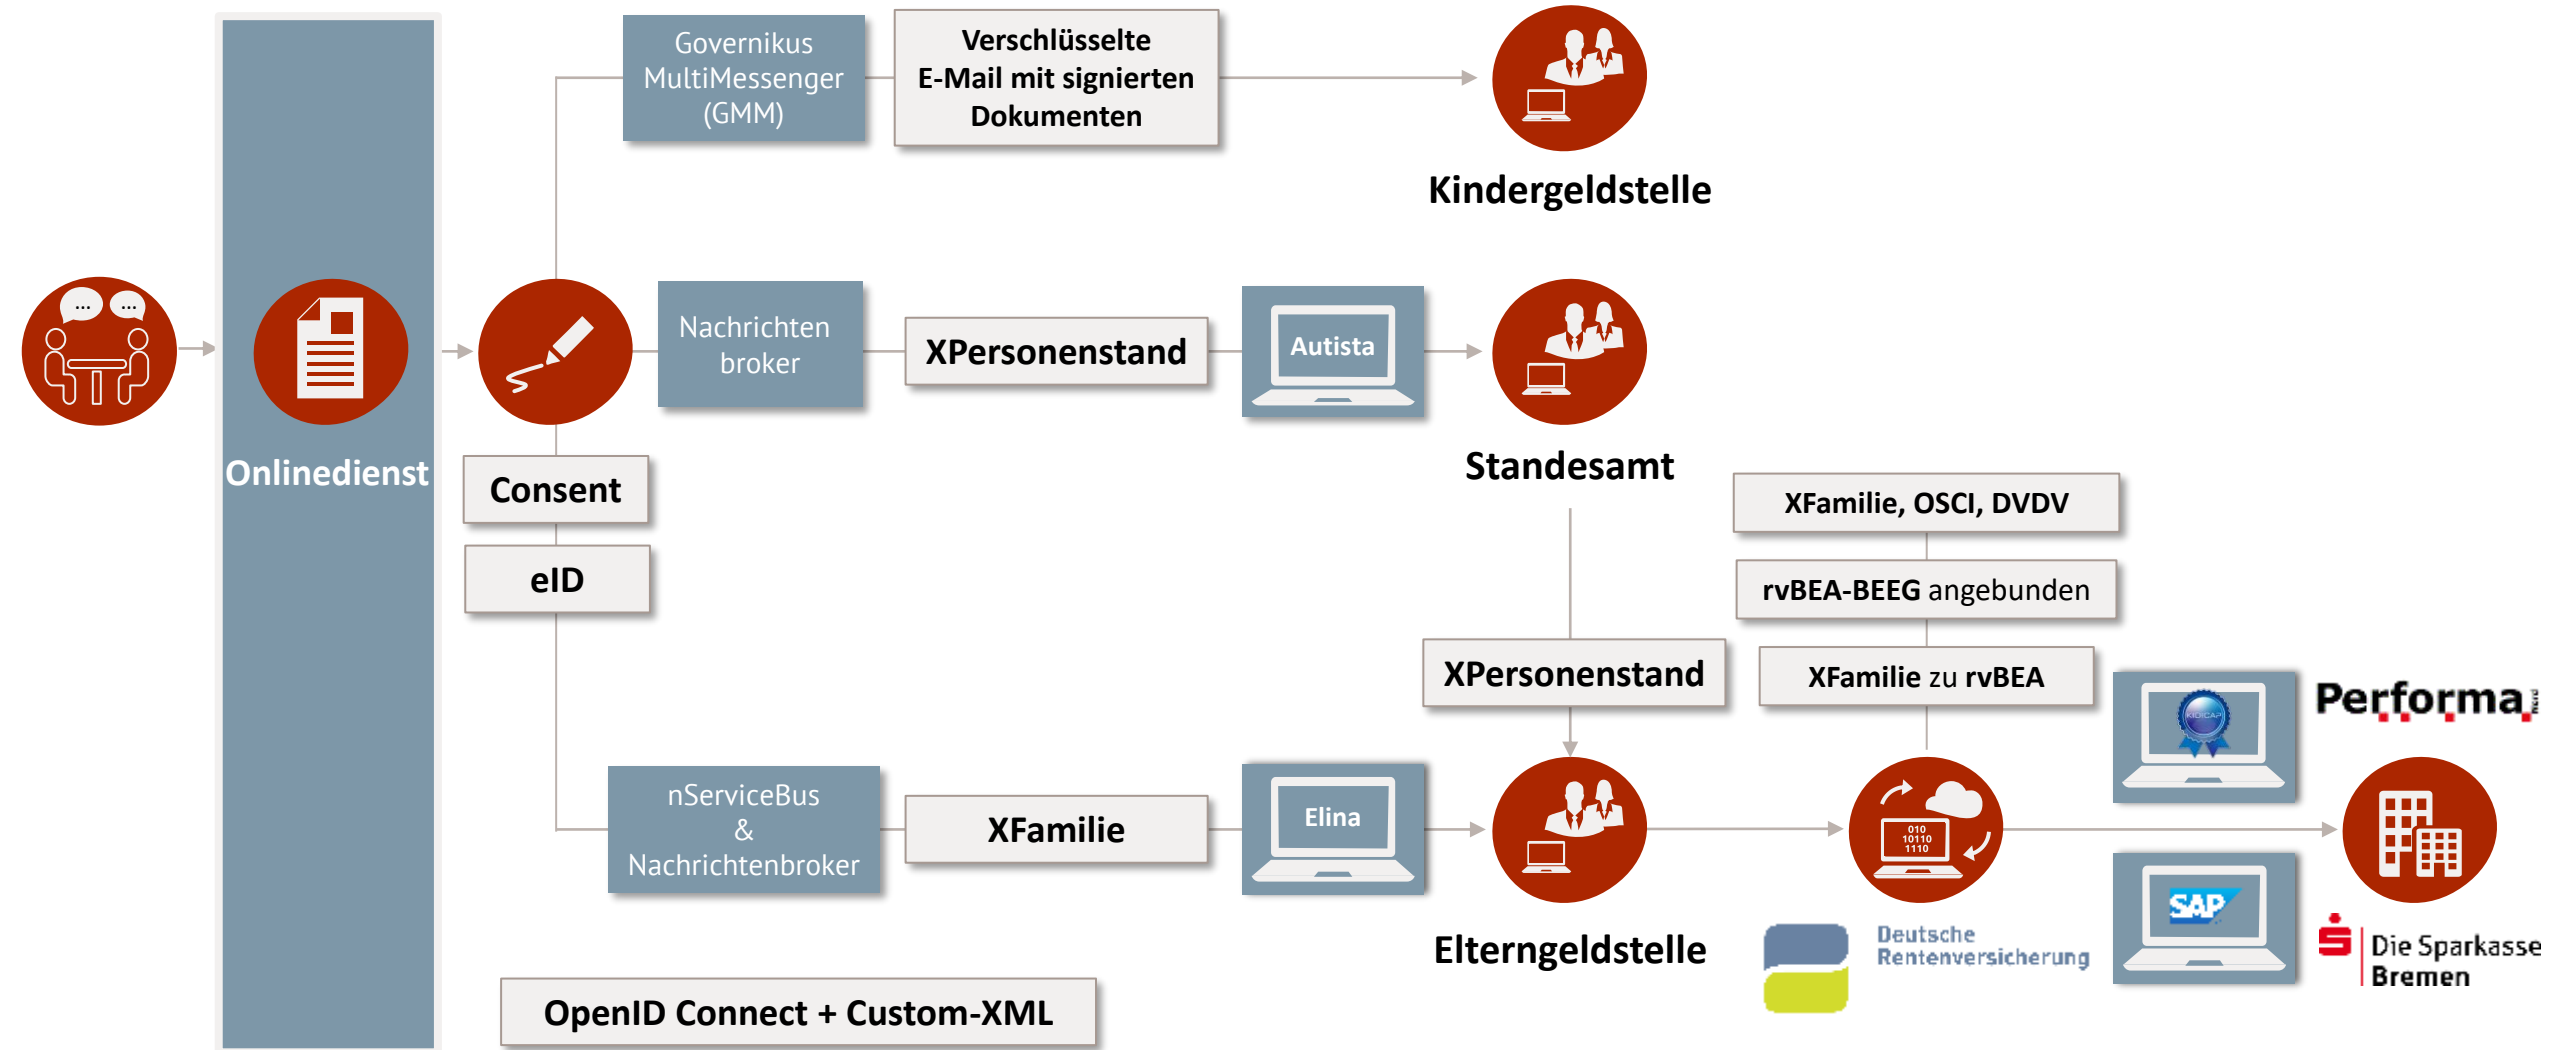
Governikus MultiMessenger (GMM)

Verschlüsselte E-Mail mit signierten Dokumenten

Kindergeldstelle

Onlinedienst

Nachrichten broker

XPersonenstand

Autista

Standesamt

Consent

eID

XFamilie, OSCI, DVDV

rvBEA-BEEG angebunden

XPersonenstand

XFamilie zu rvBEA

Performa

nServiceBus & Nachrichtenbroker

XFamilie

Elina

010 10110 1110

SAP

Elterngeldstelle

Deutsche Rentenversicherung

Die Sparkasse Bremen

OpenID Connect + Custom-XML